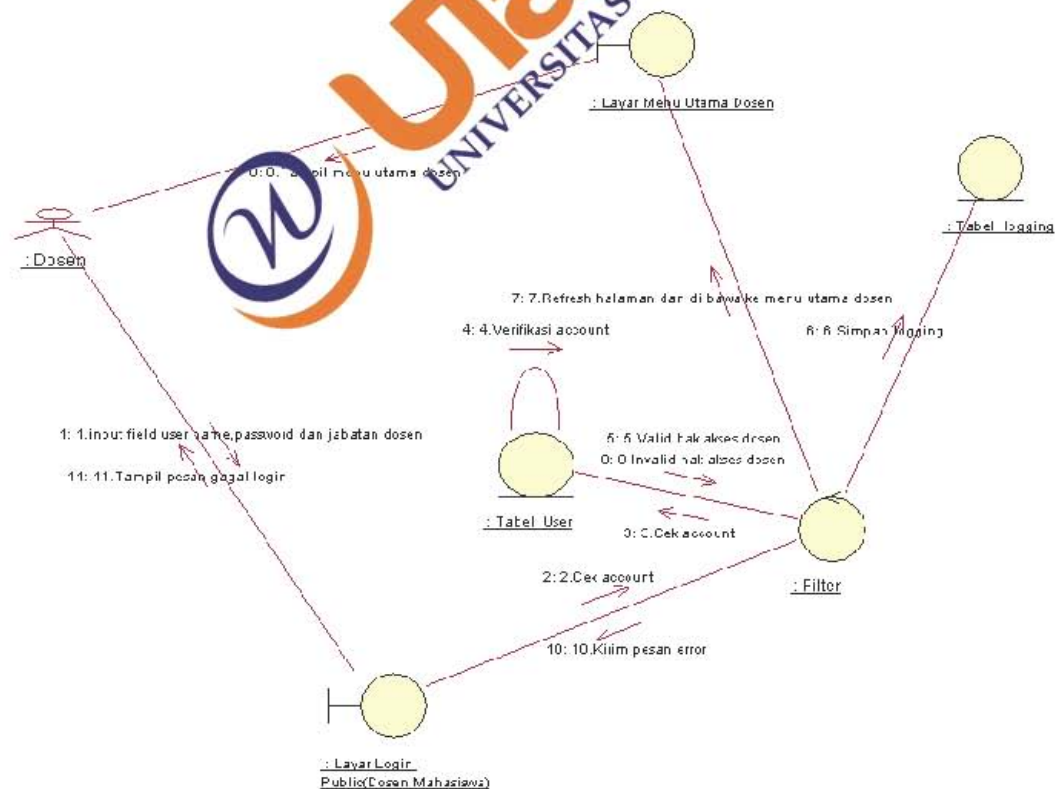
UNIVERSITAS

: Layar Menu Utama Dosen

0: 0. Tampil menu utama dosen

: Dosen

: Tabel_logging

7: 7.Refresh halaman dan di bawa ke menu utama dosen

4: 4.Verifikasi account

6: 6 Simpan logging

1: 1.input field user name,password dan jabatan dosen

11: 11.Tampil pesan gagal login

5: 5 Valid hak akses dosen

0: 0 Invalid hak akses dosen

: Tabel_User

0: 0.Cek account

2: 2.Cek account

: Filter

10: 10.Kirim pesan error

: Layar Login Public(Dosen Mahasiswa)